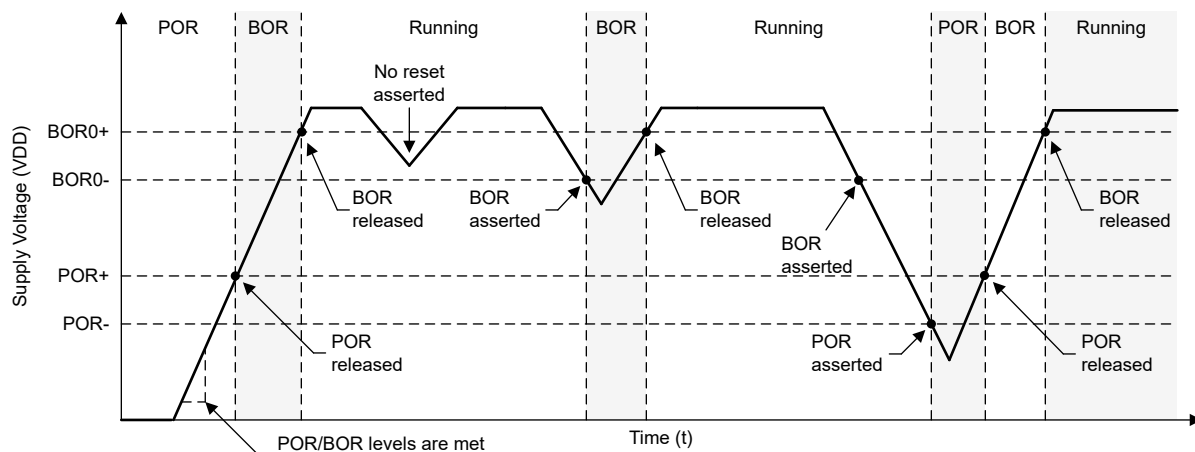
POR
BOR
Running
BOR
Running
POR
BOR
Running

No reset asserted

BOR0+
BOR0-
POR+
POR-

Supply Voltage (VDD)

BOR released
BOR asserted
BOR released
BOR asserted
BOR released

POR released
POR asserted
POR released

POR/BOR levels are met

Time (t)